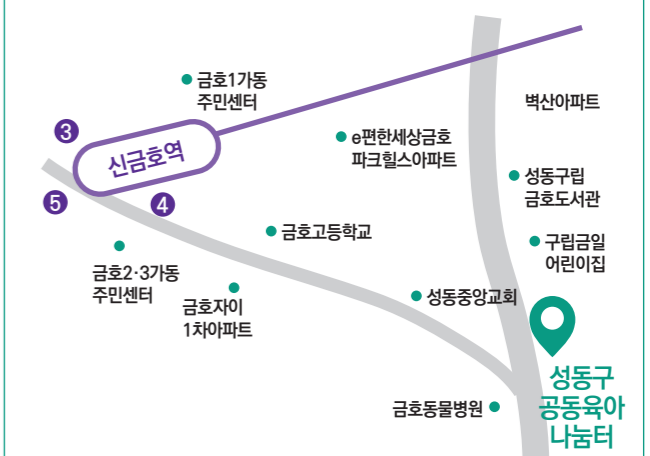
금호1가동
주민센터

3

신금호역

5

4

e편한세상금호
파크힐스아파트

벽산아파트

성동구립
금호도서관

금호고등학교

금호2·3가동
주민센터

구립금잎
어린이집

금호자이
1차아파트

성동중앙교회

성동구
공동육아
나눔터

금호동물병원